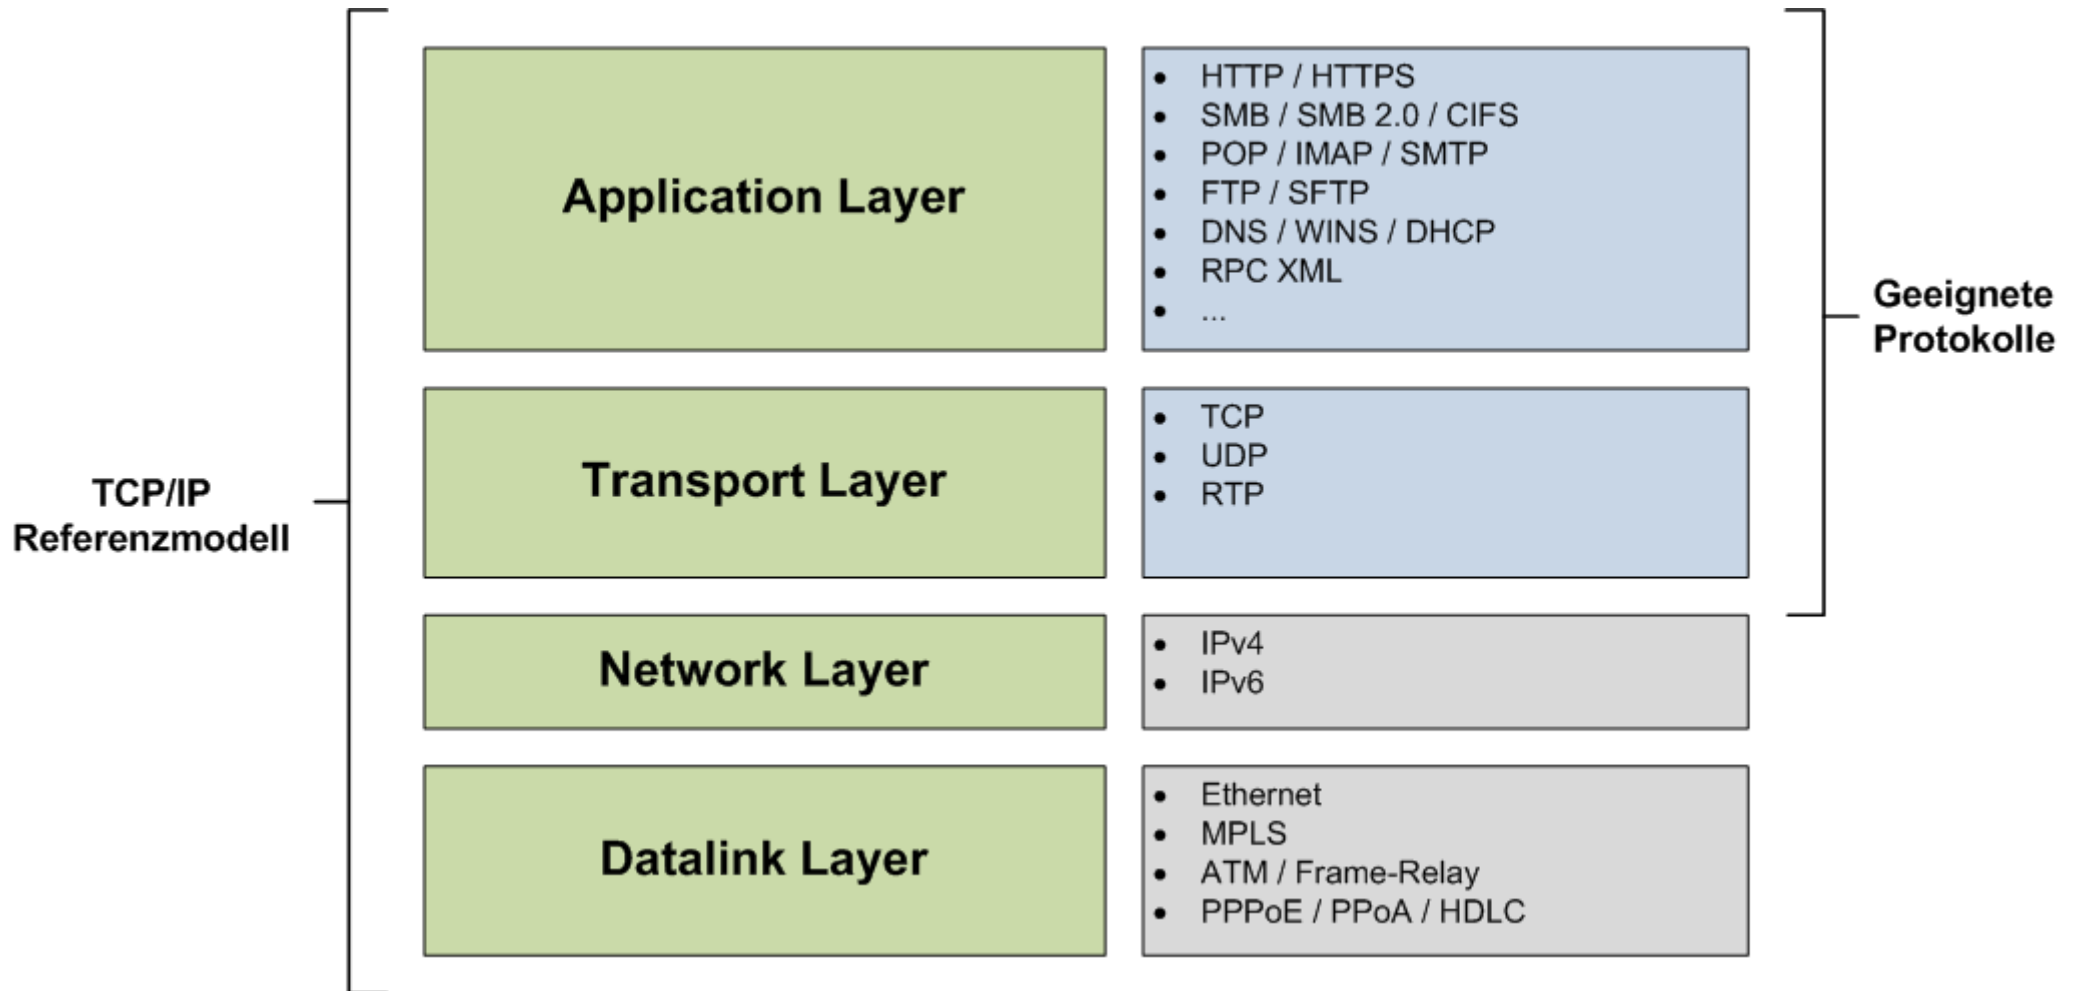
TCP/IP Referenzmodell

Application Layer

- HTTP / HTTPS
- SMB / SMB 2.0 / CIFS
- POP / IMAP / SMTP
- FTP / SFTP
- DNS / WINS / DHCP
- RPC XML
- ...

Geeignete Protokolle

Transport Layer

- TCP
- UDP
- RTP

Network Layer

- IPv4
- IPv6

Datalink Layer

- Ethernet
- MPLS
- ATM / Frame-Relay
- PPPoE / PPoA / HDLC